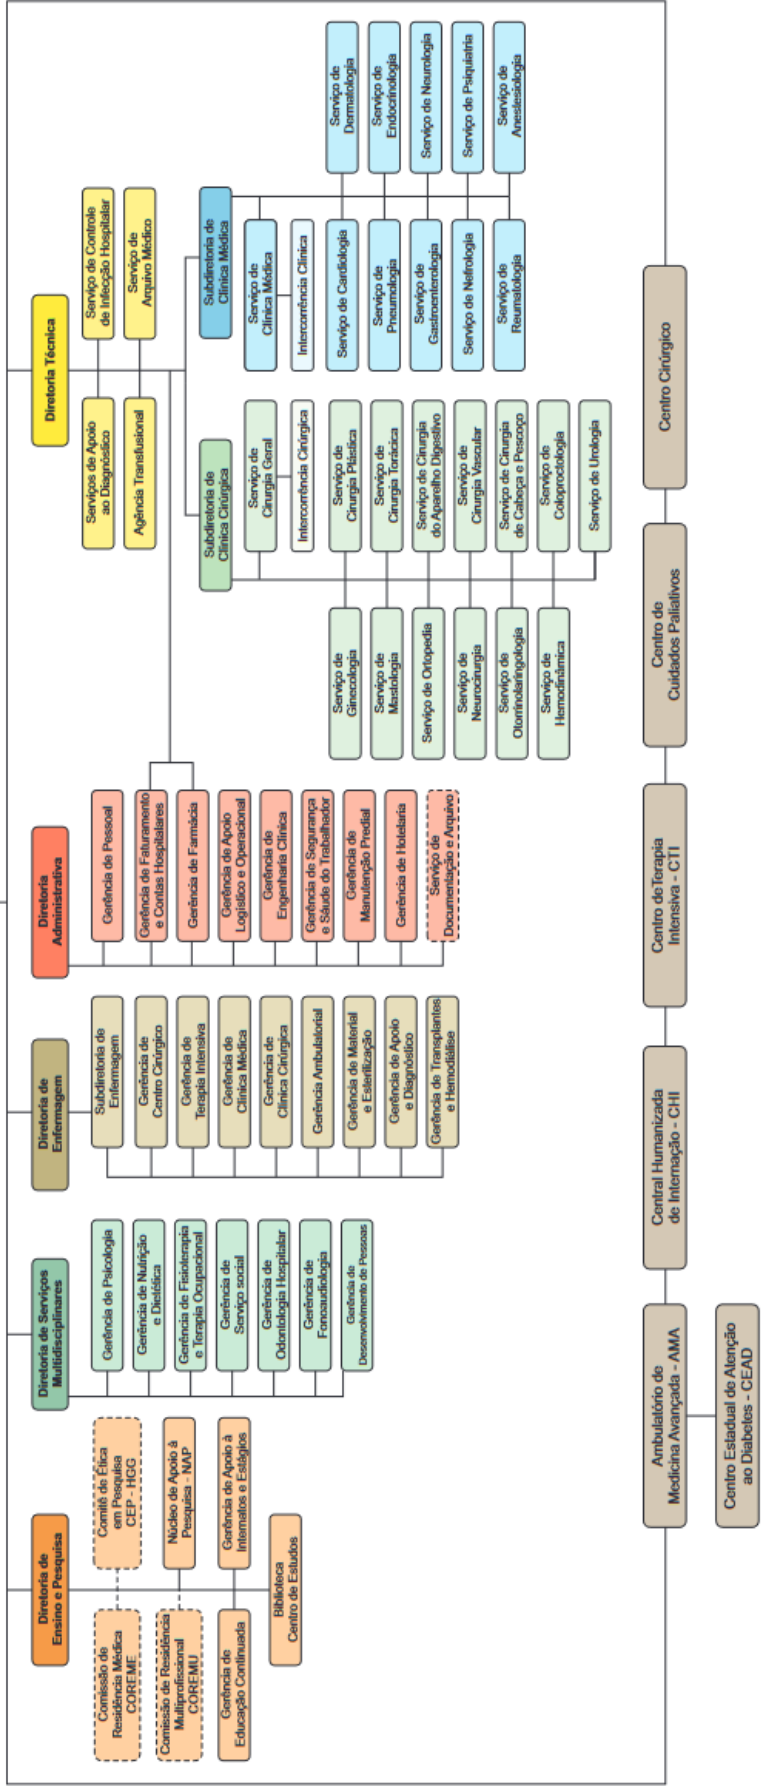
Diretoria Técnica

Serviços de Apoio ao Diagnóstico

Serviço de Controle de Infecção Hospitalar

Agência Transfusional

Serviço de Arquivo Médico

Subdiretoria de Clínica Médica

Serviço de Clínica Médica

Intercorrência Clínica

Serviço de Cardiologia

Serviço de Pneumologia

Serviço de Gastroenterologia

Serviço de Nefrologia

Serviço de Reumatologia

Serviço de Dermatologia

Serviço de Endocrinologia

Serviço de Neurologia

Serviço de Psiquiatria

Serviço de Anestesiologia

Subdiretoria de Clínica Cirúrgica

Serviço de Cirurgia Geral

Intercorrência Cirúrgica

Serviço de Cirurgia Plástica

Serviço de Cirurgia Torácica

Serviço de Cirurgia do Aparelho Digestivo

Serviço de Cirurgia Vascular

Serviço de Cirurgia de Cabeça e Pescoço

Serviço de Coloproctologia

Serviço de Urologia

Serviço de Ginecologia

Serviço de Mastologia

Serviço de Ortopedia

Serviço de Neurocirurgia

Serviço de Otorrinolaringologia

Serviço de Hemodinâmica

Centro Cirúrgico

Centro de Cuidados Paliativos

Centro de Terapia Intensiva - CTI

Central Humanizada de Internação - CHI

Ambulatório de Medicina Avançada - AMA

Centro Estadual de Atenção ao Diabetes - CEAD

Diretoria Administrativa

Gerência de Pessoal

Gerência de Faturamento e Contas Hospitalares

Gerência de Farmácia

Gerência de Apoio Logístico e Operacional

Gerência de Engenharia Clínica

Gerência de Segurança e Saúde do Trabalhador

Gerência de Manutenção Predial

Gerência de Hotelaria

Serviço de Documentação e Arquivo

Diretoria de Enfermagem

Subdiretoria de Enfermagem

Gerência de Centro Cirúrgico

Gerência de Terapia Intensiva

Gerência de Clínica Médica

Gerência de Clínica Cirúrgica

Gerência Ambulatorial

Gerência de Material e Esterilização

Gerência de Apoio e Diagnóstico

Gerência de Transplantes e Hemodiálise

Diretoria de Serviços Multidisciplinares

Gerência de Psicologia

Gerência de Nutrição e Dietética

Gerência de Fisioterapia e Terapia Ocupacional

Gerência de Serviço social

Gerência de Odontologia Hospitalar

Gerência de Fonoaudiologia

Gerência de Desenvolvimento de Pessoas

Diretoria de Ensino e Pesquisa

Comitê de Ética em Pesquisa CEP - HGG

Núcleo de Apoio à Pesquisa - NAP

Gerência de Apoio à Internatos e Estágios

Biblioteca Centro de Estudos

Comissão de Residência Médica COREME

Comissão de Residência Multiprofissional COREMU

Gerência de Educação Continuada